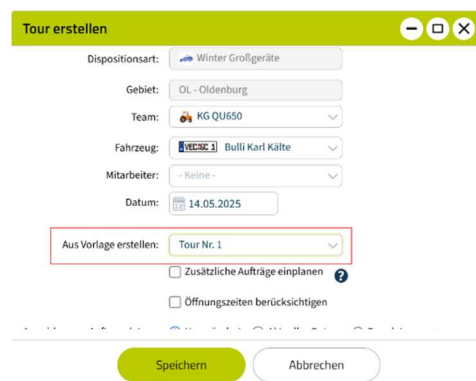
Tour erstellen

Dispositionsart: Winter Großgeräte

Gebiet: OL - Oldenburg

Team: KG QU650

Fahrzeug: VEC5C 1 Bulli Karl Kälte

Mitarbeiter: - Keine -

Datum: 14.05.2025

Aus Vorlage erstellen: Tour Nr. 1

Zusätzliche Aufträge einplanen

Öffnungszeiten berücksichtigen

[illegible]

Speichern

Abbrechen